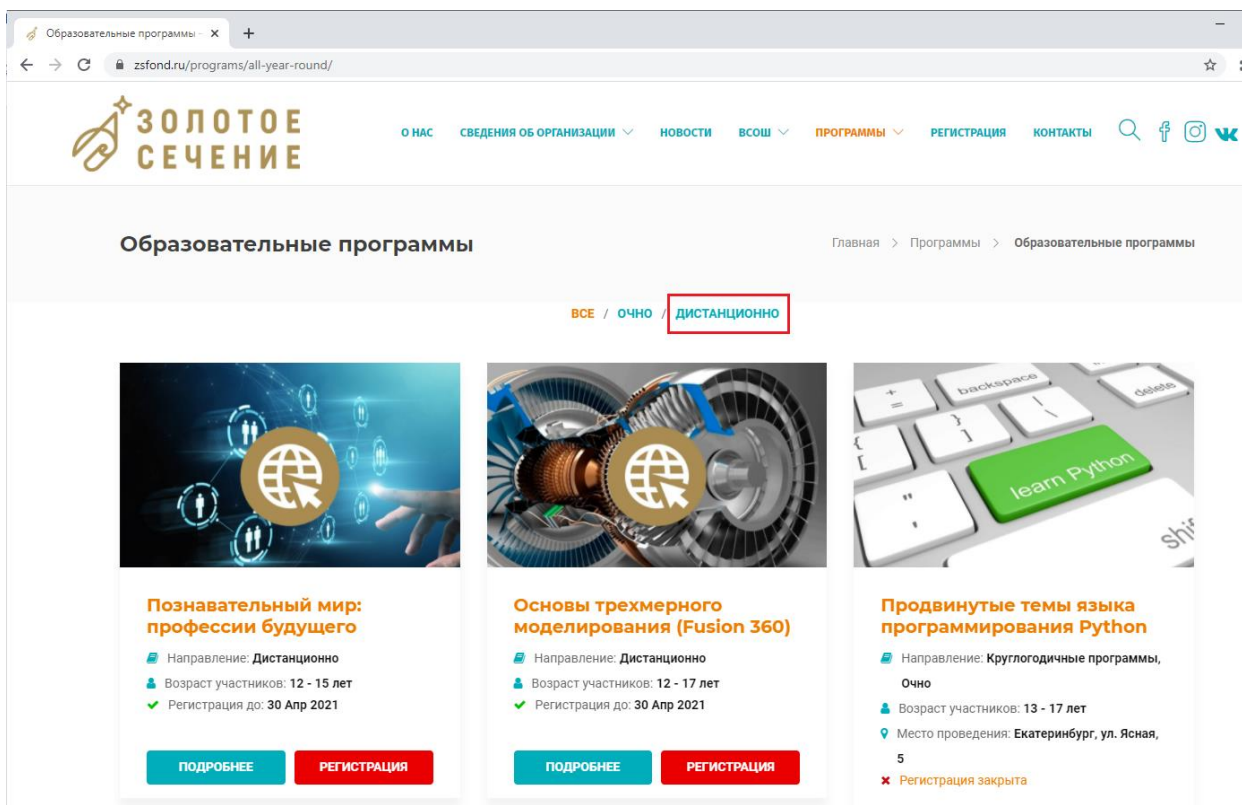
Образовательные программы – ×
+
zsfond.ru/programs/all-year-round/

ЗОЛОТОЕ СЕЧЕНИЕ

О НАС
СВЕДЕНИЯ ОБ ОРГАНИЗАЦИИ
НОВОСТИ
ВСОШ
ПРОГРАММЫ
РЕГИСТРАЦИЯ
КОНТАКТЫ

Образовательные программы

Главная > Программы > Образовательные программы

ВСЕ / ОЧНО / ДИСТАНЦИОННО

backspace
delete
learn Python
shift

Познавательный мир: профессии будущего
Направление: Дистанционно
Возраст участников: 12 - 15 лет
Регистрация до: 30 Апр 2021
ПОДРОБНЕЕ
РЕГИСТРАЦИЯ

Основы трехмерного моделирования (Fusion 360)
Направление: Дистанционно
Возраст участников: 12 - 17 лет
Регистрация до: 30 Апр 2021
ПОДРОБНЕЕ
РЕГИСТРАЦИЯ

Продвинутые темы языка программирования Python
Направление: Круглогодичные программы, Очно
Возраст участников: 13 - 17 лет
Место проведения: Екатеринбург, ул. Ясная, 5
Регистрация закрыта